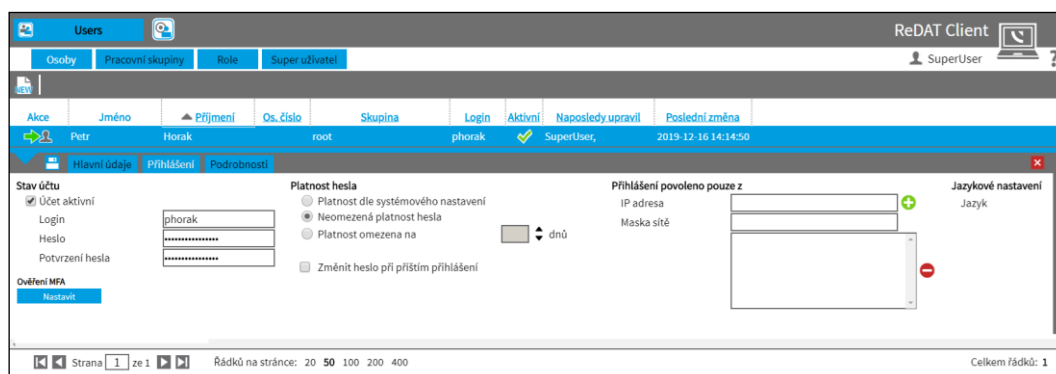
Users

ReDAT Client

Osoby | Pracovní skupiny | Role | Super uživatel

SuperUser

| Akce | Jméno | Příjmení | Os. číslo | Skupina | Login | Aktivní | Naposledy upravil | Poslední změna |
|---|---|---|---|---|---|---|---|---|
| | Petr | Horak | | root | phorak | ✓ | SuperUser, | 2019-12-16 14:14:50 |

Hlavní údaje | Přihlášení | Podrobnosti

Stav účtu
Účet aktivní
Login phorak
Heslo ••••••••••••••••
Potvrzení hesla ••••••••••••••••

Ověření MFA
Nastavit

Platnost hesla
Platnost dle systémového nastavení
Neomezená platnost hesla
Platnost omezena na dnů

Změnit heslo při příštím přihlášení

Přihlášení povoleno pouze z
IP adresa
Maska sítě

Jazykové nastavení
Jazyk

Strana 1 ze 1

Řádků na stránce: 20 50 100 200 400

Celkem řádků: 1